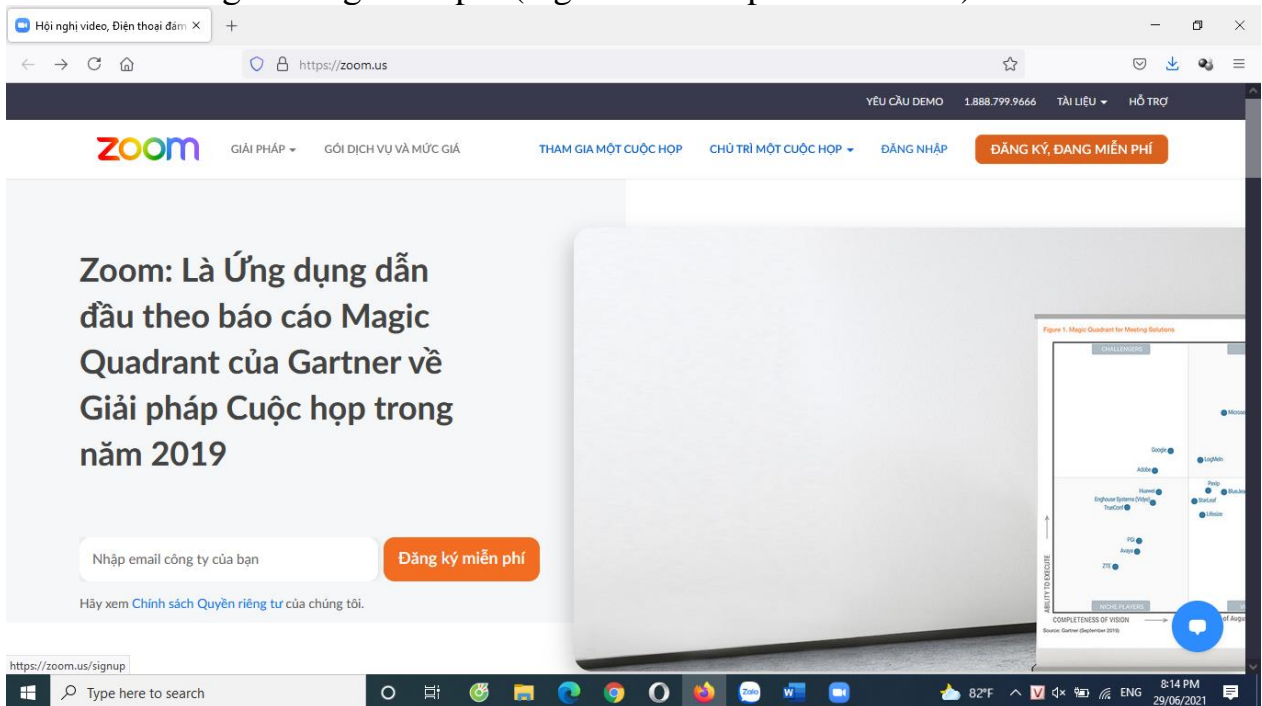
Hội nghị video, Điện thoại đám ×

https://zoom.us

YÊU CẦU DEMO 1.888.799.9666 TÀI LIỆU HỖ TRỢ

zoom GIẢI PHÁP GÓI DỊCH VỤ VÀ MỨC GIÁ THAM GIA MỘT CUỘC HỌP CHỦ TRÌ MỘT CUỘC HỌP ĐĂNG NHẬP ĐĂNG KÝ, ĐANG MIỄN PHÍ

Zoom: Là Ứng dụng dẫn đầu theo báo cáo Magic Quadrant của Gartner về Giải pháp Cuộc họp trong năm 2019

Nhập email công ty của bạn Đăng ký miễn phí

Hãy xem Chính sách Quyền riêng tư của chúng tôi.

Figure 1. Magic Quadrant for Meeting Solutions

CHALLENGERS

Microso

Google

LogMeIn

Adobe

Huawei

Pexip

BlueJea

Enghouse Systems (Vidyo)

StarLeaf

TrueConf

Lifesize

PGi

Avaya

ZTE

ABILITY TO EXECUTE

NICHE PLAYERS

COMPLETENESS OF VISION

Source: Gartner (September 2019)

of Augu

https://zoom.us/signup

Type here to search

82°F ENG 8:14 PM 29/06/2021